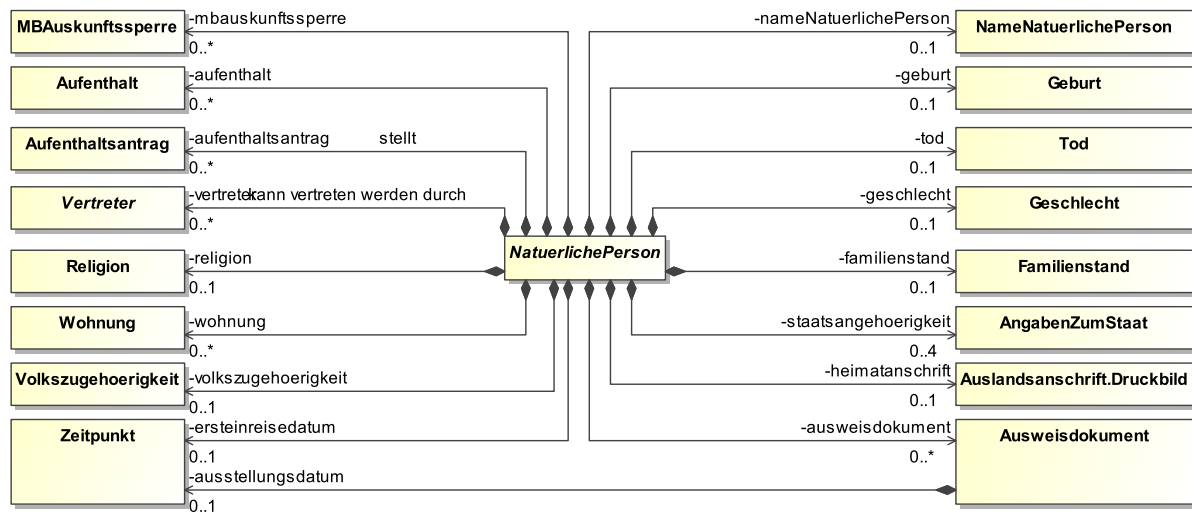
MBAuskunftssperre
-mbauskunftssperre
0..*
Aufenthalt
-aufenthalt
0..*
Aufenthaltsantrag
-aufenthaltsantrag
stellt
0..*
Vertreter
-vertreter
kann vertreten werden durch
0..*
Religion
-religion
0..1
Wohnung
-wohnung
0..*
Volkszugehoerigkeit
-volkszugehoerigkeit
0..1
Zeitpunkt
-ersteinreisedatum
0..1
-ausstellungsdatum
0..1
NatuerlichePerson
-nameNatuerlichePerson
0..1
NameNatuerlichePerson
-geburt
0..1
Geburt
-tod
0..1
Tod
-geschlecht
0..1
Geschlecht
-familienstand
0..1
Familienstand
-staatsangehoerigkeit
0..4
AngabenZumStaat
-heimatanschrift
0..1
Auslandsanschrift.Druckbild
-ausweisdokument
0..*
Ausweisdokument